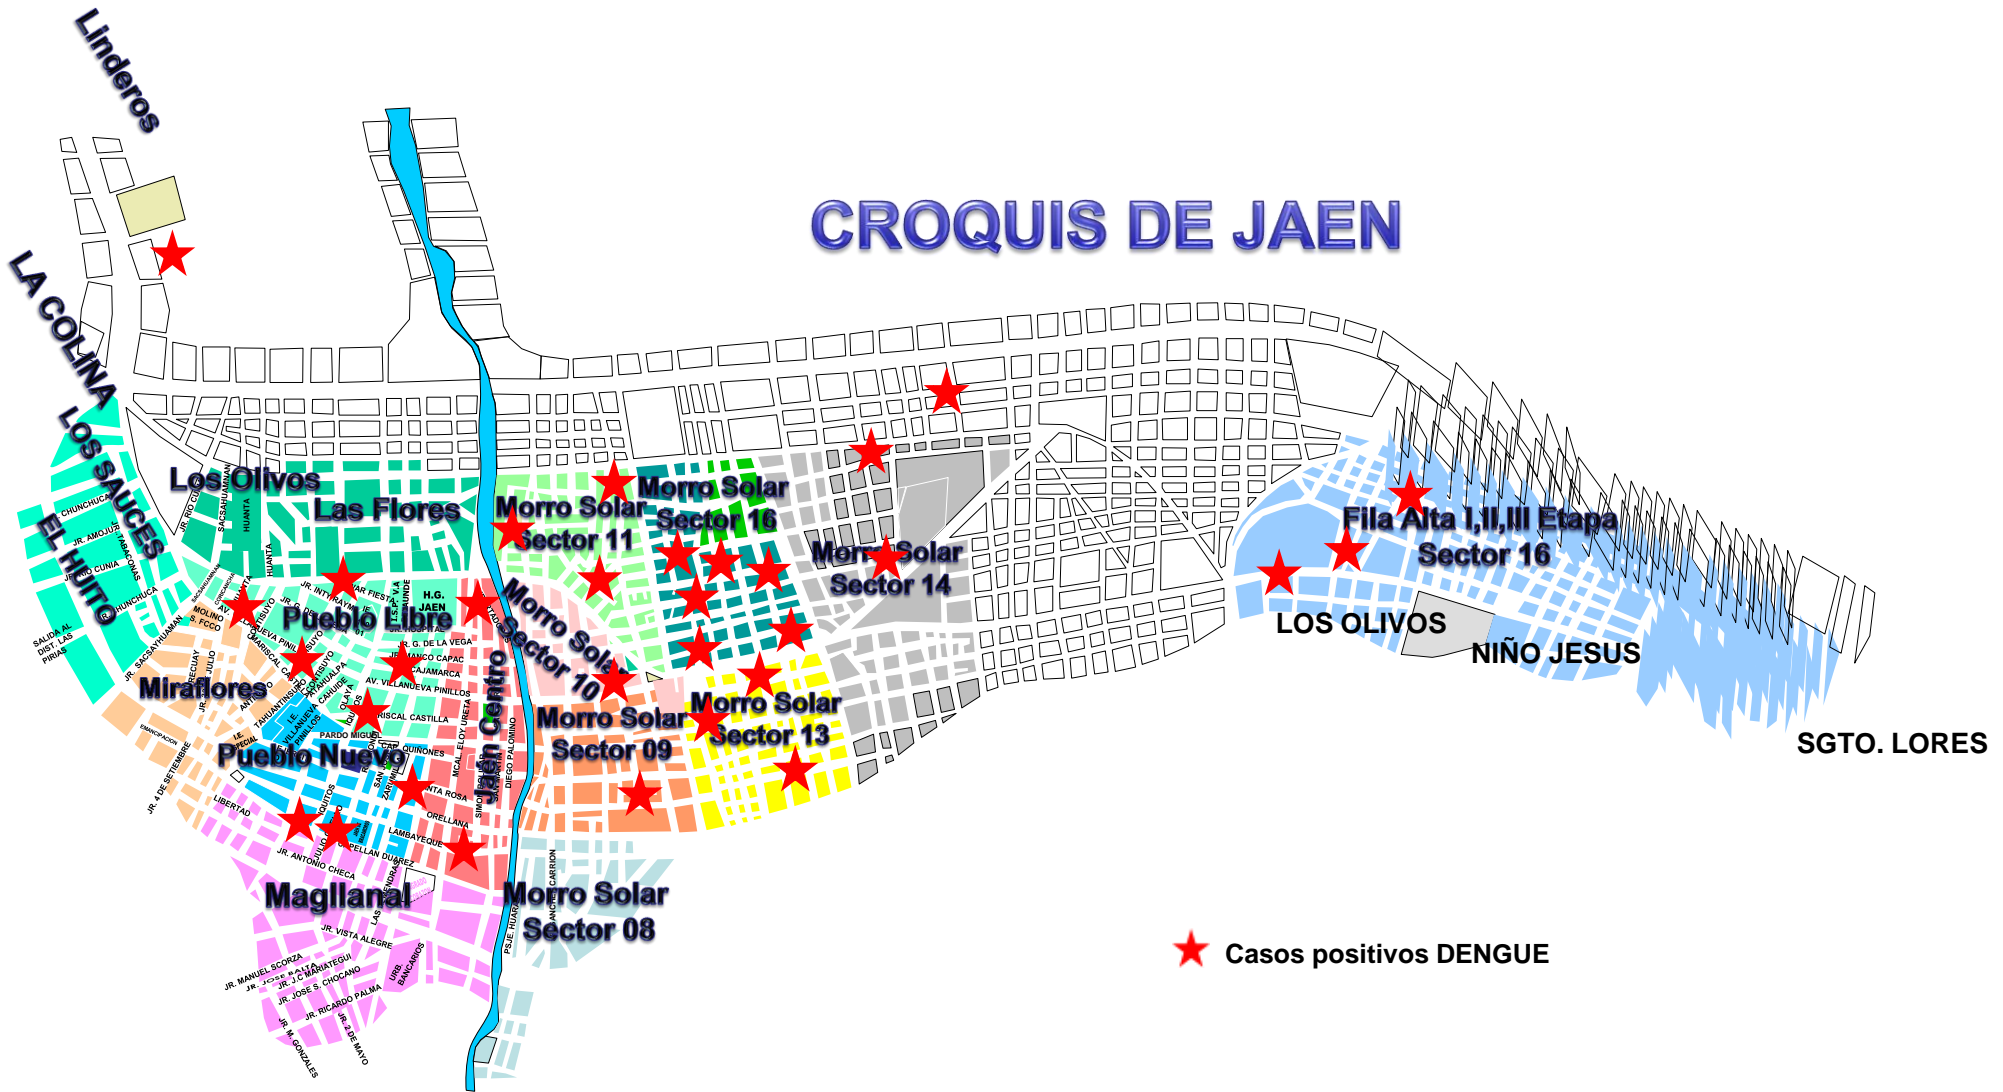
Linderos

CROQUIS DE JAEN

LA COLINA

LOS SAUCES

EL HUITO

Los Olivos

Las Flores

Morro Solar Sector 11

Morro Solar Sector 16

Morro Solar Sector 14

Fila Alta I,II,III Etapa Sector 16

LOS OLIVOS

NIÑO JESUS

SGTO. LORES

Pueblo Libre

H.G. JAEN

Morro Solar Sector 10

Miraflores

Jaén Centro

Morro Solar Sector 09

Morro Solar Sector 13

Pueblo Nuevo

Magllanal

Morro Solar Sector 08

CHUNCHUCA
JR. AMOJU
JR. TABACONAS
JR. RIO CUNIA
JR. HUNCHUCA
SALIDA AL DIST. LAS PIRIAS
JR. SACSAYHUAMAN
JR. RIO CU
SACSAHUAMAN
HUANTA
JR. INTYRAYMI
MAR FIESTA
JR. G. DE LA VEGA
MANCO CAPAC
CAJAMARCA
AV. VILLANUEVA PINILLOS
MARISCAL CASTILLA
PARDO MIGUEL
CAP. QUIÑONES
SANTA ROSA
ORELLANA
LAMBAYEQUE
PELLAN DUAREZ
JR. ANTONIO CHECA
MOLINO
MARISCAL CASTILLA
TAHUANTINSUYO
CAHUIDE
ATAHUALPA
OLAYA
IQUITOS
MCAL. ELOY URETA
SIMON BOLIVAR
DIEGO PALOMINO
EMANCIPACION
JR. 4 DE SETIEMBRE
LIBERTAD
JR. VISTA ALEGRE
JR. MANUEL SCORZA
JR. J.C. MARIATEGUI
JR. JOSE S. CHOCANO
JR. RICARDO PALMA
JR. 2 DE MAYO
JR. M. GONZALES
URB. BANCARIOS
SANCHEZ CARRION
PSJE. HUARAZ

Casos positivos DENGUE